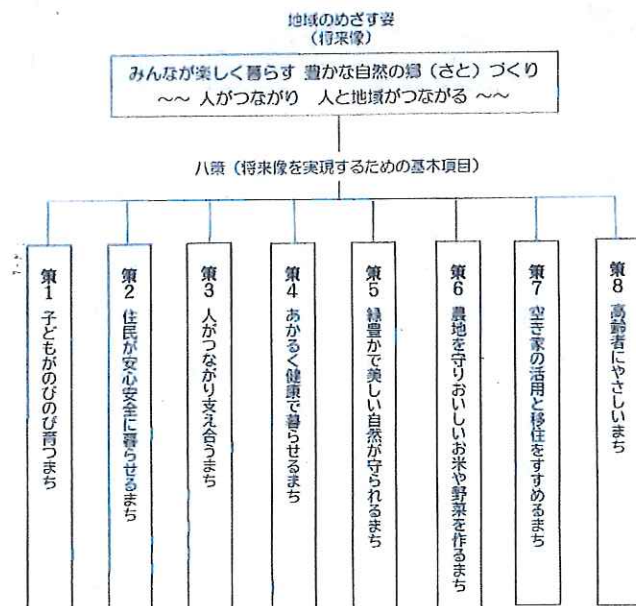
地域のめざす姿
（将来像）

みんなが楽しく暮らす 豊かな自然の郷（さと）づくり
～～ 人がつながり 人と地域がつながる ～～

八策（将来像を実現するための基本項目）

策1 子どもがのびのび育つまち

策2 住民が安心安全に暮らせるまち

策3 人がつながり支え合うまち

策4 あかるく健康で暮らせるまち

策5 緑豊かで美しい自然が守られるまち

策6 農地を守りおいしいお米や野菜を作るまち

策7 空き家の活用と移住をすすめるまち

策8 高齢者にやさしいまち